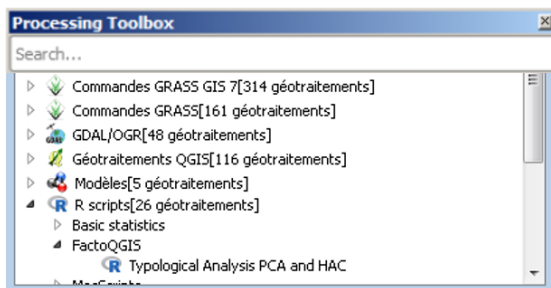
Processing Toolbox

Search...

Commandes GRASS GIS 7[314 géotraitements]
Commandes GRASS[161 géotraitements]
GDAL/OGR[48 géotraitements]
Géotraitements QGIS[116 géotraitements]
Modèles[5 géotraitements]
R scripts[26 géotraitements]
Basic statistics
FactoQGIS
Typological Analysis PCA and HAC
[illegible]